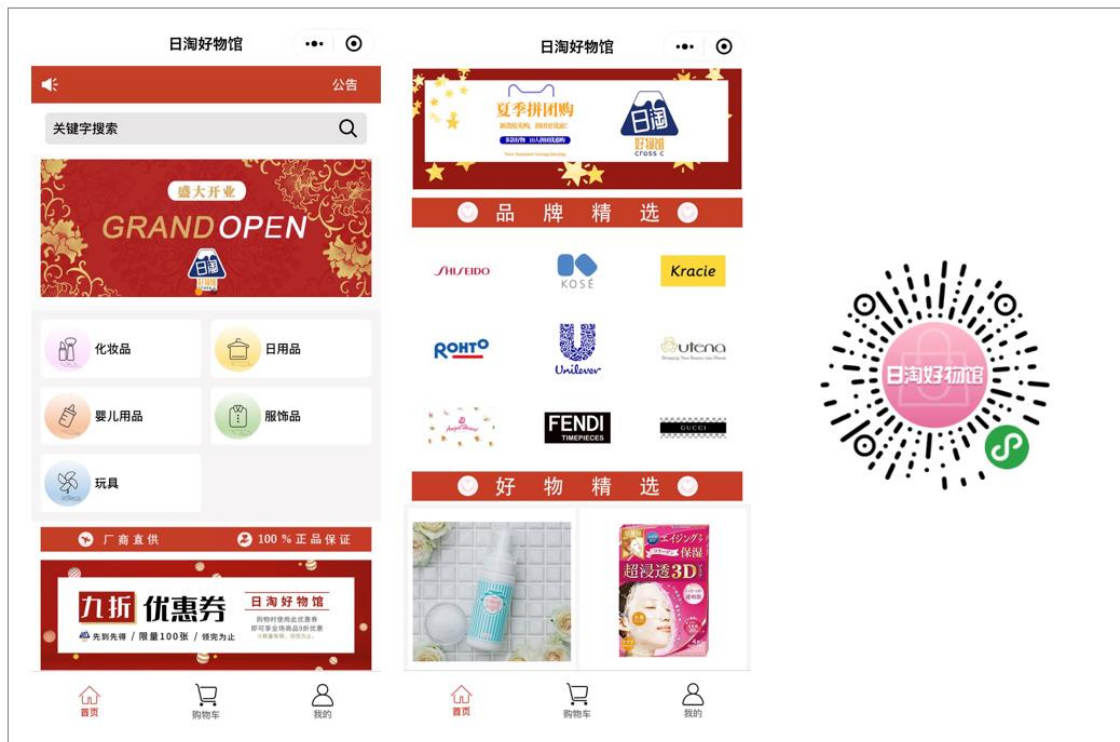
日淘好物馆

公告

关键字搜索

盛大开业
GRAND OPEN
日淘

化妆品
日用品
婴儿用品
服饰品
玩具

厂商直供
100 % 正品保证

九折 优惠券
日淘好物馆
先到先得 / 限量100张 / 领完为止

首页
购物车
我的

日淘好物馆

夏季拼团购
日淘
好物馆
cross c

品 牌 精 选

SHISEIDO
KOSÉ
Kracie
ROHTO
Unilever
utena
FENDI TIMEPIECES
GUCCI

好 物 精 选

保湿
超浸透3D

首页
购物车
我的

日淘好物馆